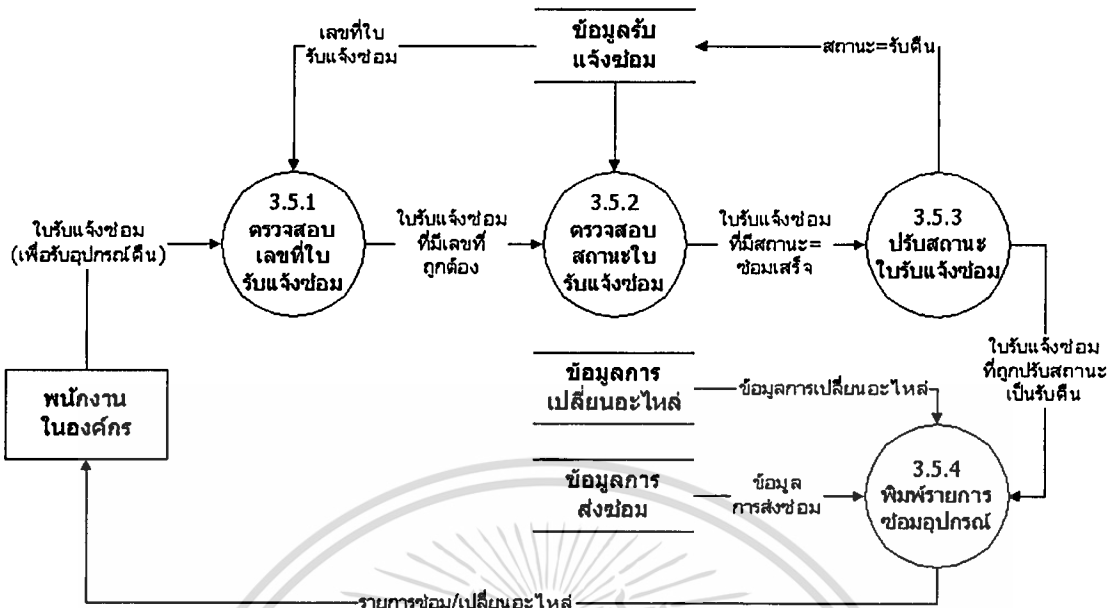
ข้อมูลรับแจ้งซ่อม

เลขที่ใบรับแจ้งซ่อม

สถานะ=รับคืน

ใบรับแจ้งซ่อม (เพื่อรับอุปกรณ์คืน)

3.5.1 ตรวจสอบเลขที่ใบรับแจ้งซ่อม

ใบรับแจ้งซ่อมที่มีเลขที่ถูกต้อง

3.5.2 ตรวจสอบสถานะใบรับแจ้งซ่อม

ใบรับแจ้งซ่อมที่มีสถานะ= ซ่อมเสร็จ

3.5.3 ปรับสถานะใบรับแจ้งซ่อม

ใบรับแจ้งซ่อมที่ถูกปรับสถานะเป็นรับคืน

พนักงานในองค์กร

ข้อมูลการเปลี่ยนอะไหล่

ข้อมูลการเปลี่ยนอะไหล่

ข้อมูลการส่งซ่อม

ข้อมูลการส่งซ่อม

3.5.4 พิมพ์รายการซ่อมอุปกรณ์

รายการซ่อม/เปลี่ยนอะไหล่